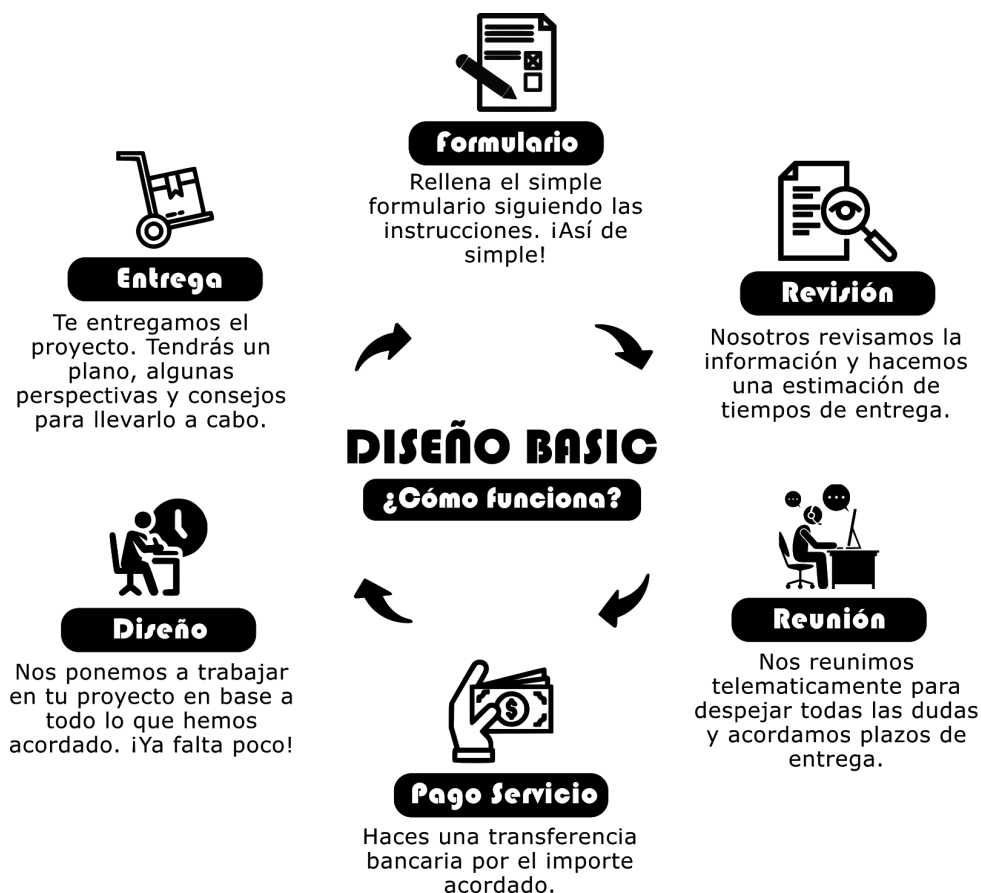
Formulario

Rellena el simple formulario siguiendo las instrucciones. ¡Así de simple!

Revisión

Nosotros revisamos la información y hacemos una estimación de tiempos de entrega.

Reunión

Nos reunimos telematicamente para despejar todas las dudas y acordamos plazos de entrega.

Pago Servicio

Haces una transferencia bancaria por el importe acordado.

Diseño

Nos ponemos a trabajar en tu proyecto en base a todo lo que hemos acordado. ¡Ya falta poco!

Entrega

Te entregamos el proyecto. Tendrás un plano, algunas perspectivas y consejos para llevarlo a cabo.

DISEÑO BASIC

¿Cómo funciona?